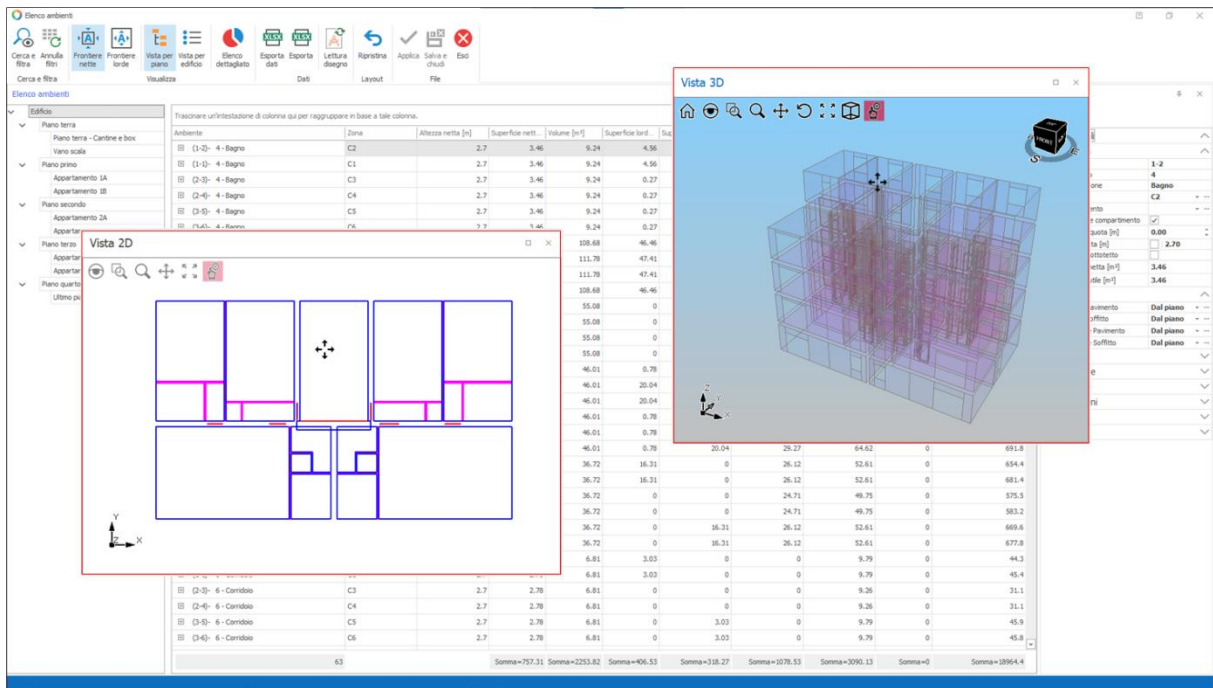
Elenco ambienti

Cerca e filtra | Annulla filtri | Frontiere nette | Frontiere lorde | Vista per piano | Vista per edificio | Elenco dettagliato | Esporta dati | Esporta | Lettura disegno | Ripristina | Applica | Salva e chiudi | Esci

Cerca e filtra | Visualizza | Dati | Layout | File

Elenco ambienti

Edificio
Piano terra
Piano terra - Cantine e box
Vano scala
Piano primo
Appartamento 1A
Appartamento 1B
Piano secondo
Appartamento 2A
Appartar
Piano terzo
Appartar
Appartar
Piano quarto
Ultimo pi

Trascinare un'intestazione di colonna qui per raggruppare in base a tale colonna.

| Ambiente | Zona | Altezza netta [m] | Superficie nett... | Volume [m³] | Superficie lord... | Sup |
|---|---|---|---|---|---|---|
| (1-2)- 4 - Bagno | C2 | 2.7 | 3.46 | 9.24 | 4.56 | |
| (1-1)- 4 - Bagno | C1 | 2.7 | 3.46 | 9.24 | 4.56 | |
| (2-3)- 4 - Bagno | C3 | 2.7 | 3.46 | 9.24 | 0.27 | |
| (2-4)- 4 - Bagno | C4 | 2.7 | 3.46 | 9.24 | 0.27 | |
| (3-5)- 4 - Bagno | C5 | 2.7 | 3.46 | 9.24 | 0.27 | |
| (3-6)- 4 - Bagno | C6 | 2.7 | 3.46 | 9.24 | 0.27 | |

108.68 46.46
111.78 47.41
111.78 47.41
108.68 46.46
55.08 0
55.08 0
55.08 0
55.08 0
46.01 0.78
46.01 20.04
46.01 20.04
46.01 0.78
46.01 0.78
46.01 0.78 20.04 29.27 64.62 0 691.8
36.72 16.31 0 26.12 52.61 0 654.4
36.72 16.31 0 26.12 52.61 0 681.4
36.72 0 0 24.71 49.75 0 575.5
36.72 0 0 24.71 49.75 0 583.2
36.72 0 16.31 26.12 52.61 0 669.6
36.72 0 16.31 26.12 52.61 0 677.8
6.81 3.03 0 0 9.79 0 44.3
6.81 3.03 0 0 9.79 0 45.4

| (2-3)- 6 - Corridoio | C3 | 2.7 | 2.78 | 6.81 | 0 | 0 | 0 | 9.26 | 0 | 31.1 |
|---|---|---|---|---|---|---|---|---|---|---|
| (2-4)- 6 - Corridoio | C4 | 2.7 | 2.78 | 6.81 | 0 | 0 | 0 | 9.26 | 0 | 31.1 |
| (3-5)- 6 - Corridoio | C5 | 2.7 | 2.78 | 6.81 | 0 | 3.03 | 0 | 9.79 | 0 | 45.9 |
| (3-6)- 6 - Corridoio | C6 | 2.7 | 2.78 | 6.81 | 0 | 3.03 | 0 | 9.79 | 0 | 45.8 |

63 Somma=757.31 Somma=2253.82 Somma=406.53 Somma=318.27 Somma=1078.53 Somma=3090.13 Somma=0 Somma=18964.4

Vista 2D

Vista 3D

FRONT

1-2
4
one Bagno
C2
ento
e compartimento
quota [m] 0.00
ta [m] 2.70
ottotetto
etta [m²] 3.46
tile [m²] 3.46
avimento Dal piano
offitto Dal piano
- Pavimento Dal piano
- Soffitto Dal piano
e
ni